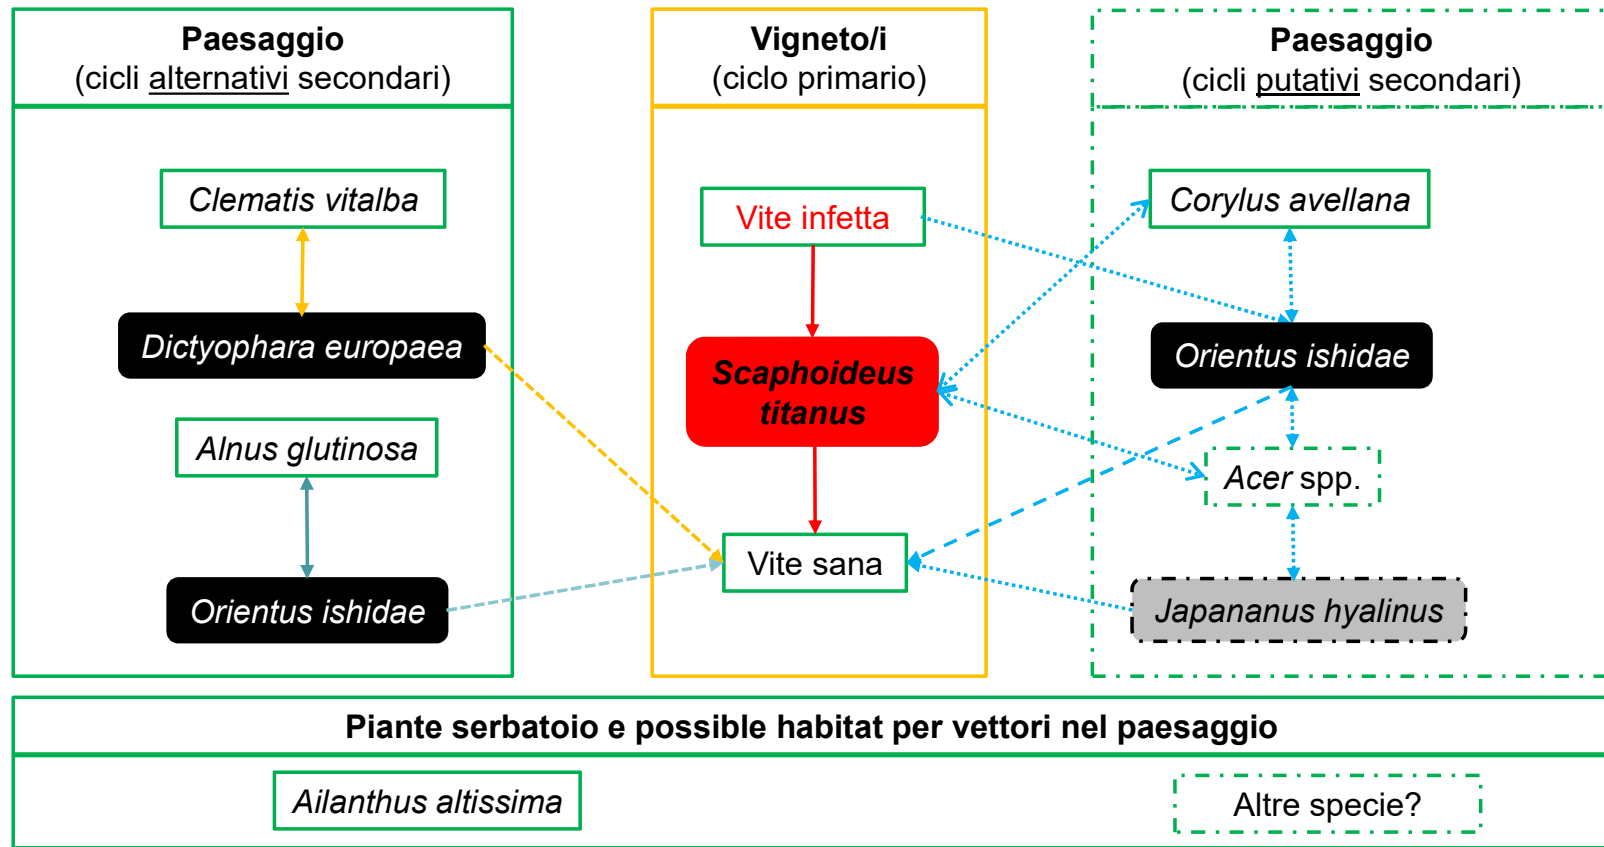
**Paesaggio**
(cicli alternativi secondari)

*Clematis vitalba*

*Dictyophara europaea*

*Alnus glutinosa*

*Orientus ishidae*

**Vigneto/i**
(ciclo primario)

Vite infetta

***Scaphoideus titanus***

Vite sana

**Paesaggio**
(cicli putativi secondari)

*Corylus avellana*

*Orientus ishidae*

*Acer* spp.

*Japananus hyalinus*

**Piante serbatoio e possible habitat per vettori nel paesaggio**

*Ailanthus altissima*

Altre specie?